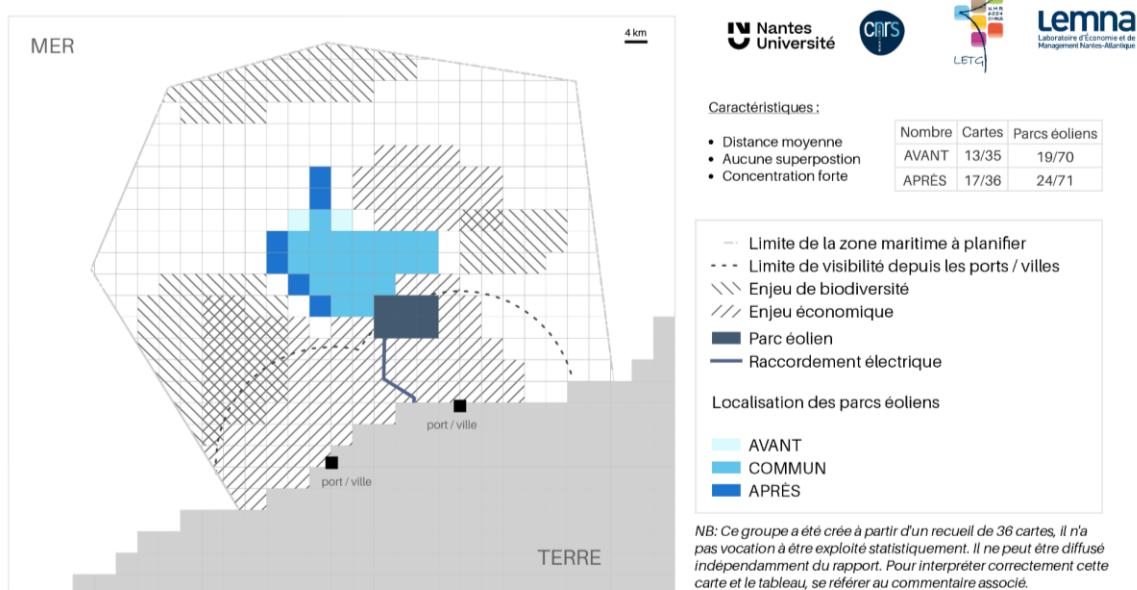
MER

4 km

port / ville

port / ville

TERRE

Nantes Université

CNRS

LETG

Lemna
Laboratoire d'Économie et de Management Nantes-Atlantique

Caractéristiques :

- Distance moyenne
- Aucune superpostion
- Concentration forte

| Nombre | Cartes | Parcs éoliens |
|---|---|---|
| AVANT | 13/35 | 19/70 |
| APRÈS | 17/36 | 24/71 |

Limite de la zone maritime à planifier
Limite de visibilité depuis les ports / villes
Enjeu de biodiversité
Enjeu économique
Parc éolien
Raccordement électrique

Localisation des parcs éoliens

AVANT
COMMUN
APRÈS

NB: Ce groupe a été crée à partir d'un recueil de 36 cartes, il n'a pas vocation à être exploité statistiquement. Il ne peut être diffusé indépendamment du rapport. Pour interpréter correctement cette carte et le tableau, se référer au commentaire associé.